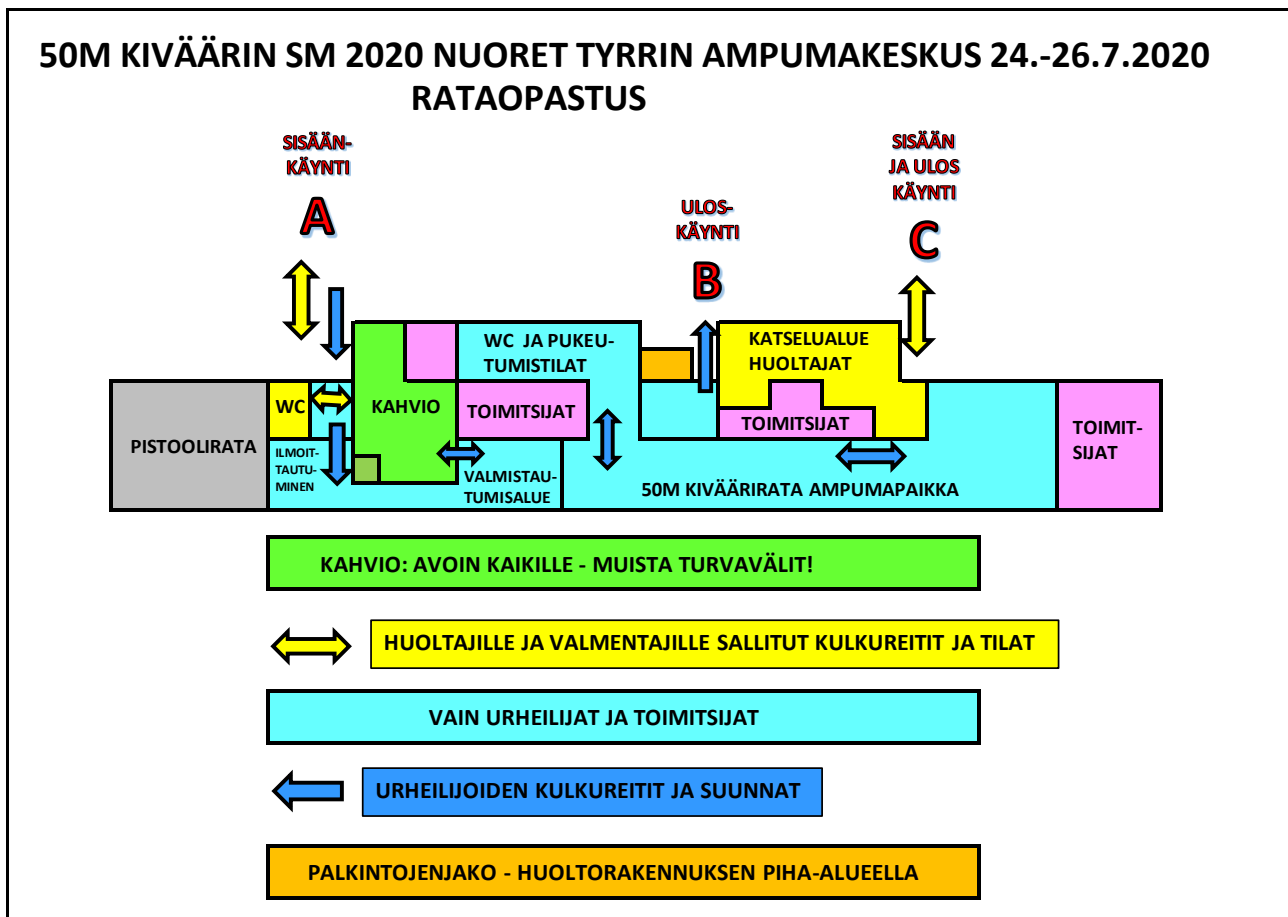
50M KIVÄÄRIN SM 2020 NUORET TYRRIN AMPUMAKESKUS 24.-26.7.2020
RATAOPASTUS

SISÄÄN-KÄYNTI
A

ULOS-KÄYNTI
B

SISÄÄN JA ULOS KÄYNTI
C

PISTOOLIRATA

WC

ILMOITTAUTUMINEN

KAHVIO

WC JA PUKEUTUMISTILAT

TOIMITSIJAT

VALMISTAUTUMISALUE

KATSELUALUE HUOLTAJAT

TOIMITSIJAT

50M KIVÄÄRIRATA AMPUMAPAIKKA

TOIMITSIJAT

KAHVIO: AVOIN KAIKILLE - MUISTA TURVAVÄLIT!

HUOLTAJILLE JA VALMENTAJILLE SALLITUT KULKUREITIT JA TILAT

VAIN URHEILIJAT JA TOIMITSIJAT

URHEILIJOIDEN KULKUREITIT JA SUUNNAT

PALKINTOJENJAKO - HUOLTORAKENNUKSEN PIHA-ALUEELLA